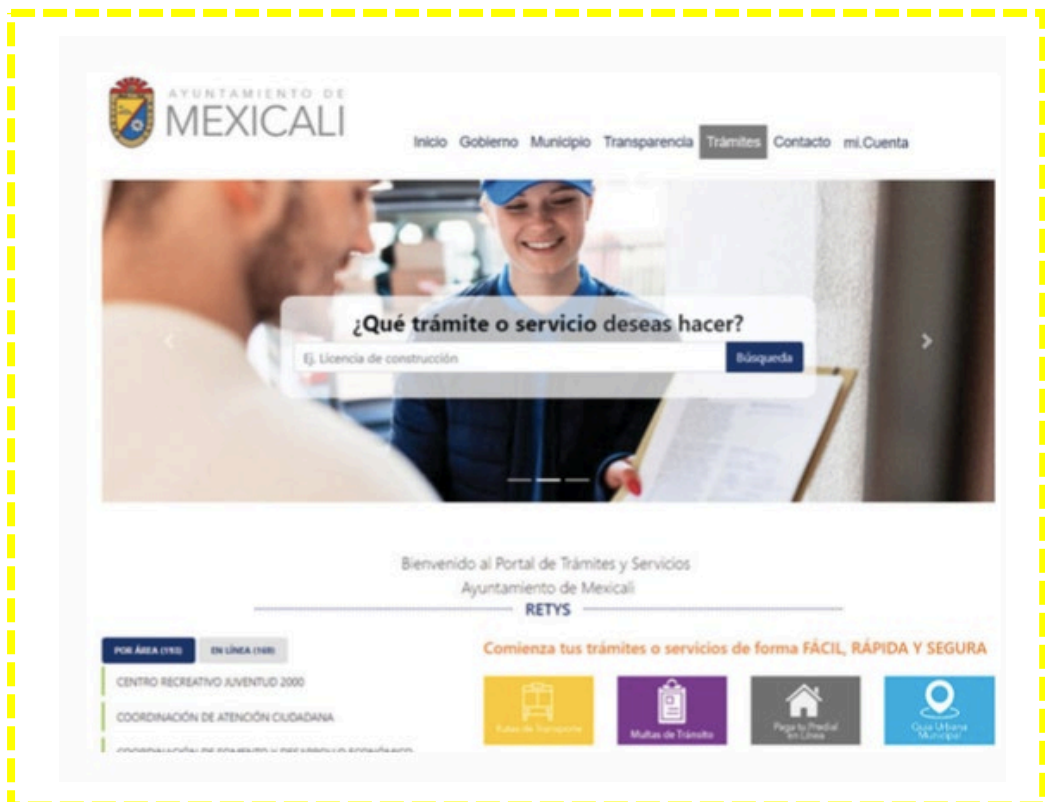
AYUNTAMIENTO DE
MEXICALI

Inicio Gobierno Municipio Transparencia Trámites Contacto mi.Cuenta

¿Qué trámite o servicio deseas hacer?

Ej. Licencia de construcción

Búsqueda

Bienvenido al Portal de Trámites y Servicios
Ayuntamiento de Mexicali

RETYS

POR ÁREA (193) EN LÍNEA (169)

CENTRO RECREATIVO JUVENTUD 2000

COORDINACIÓN DE ATENCIÓN CIUDADANA

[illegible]

Comienza tus trámites o servicios de forma FÁCIL, RÁPIDA Y SEGURA

Rutas de Transporte

Multas de Tránsito

Paga tu Predial en Línea

Guía Urbana Municipal